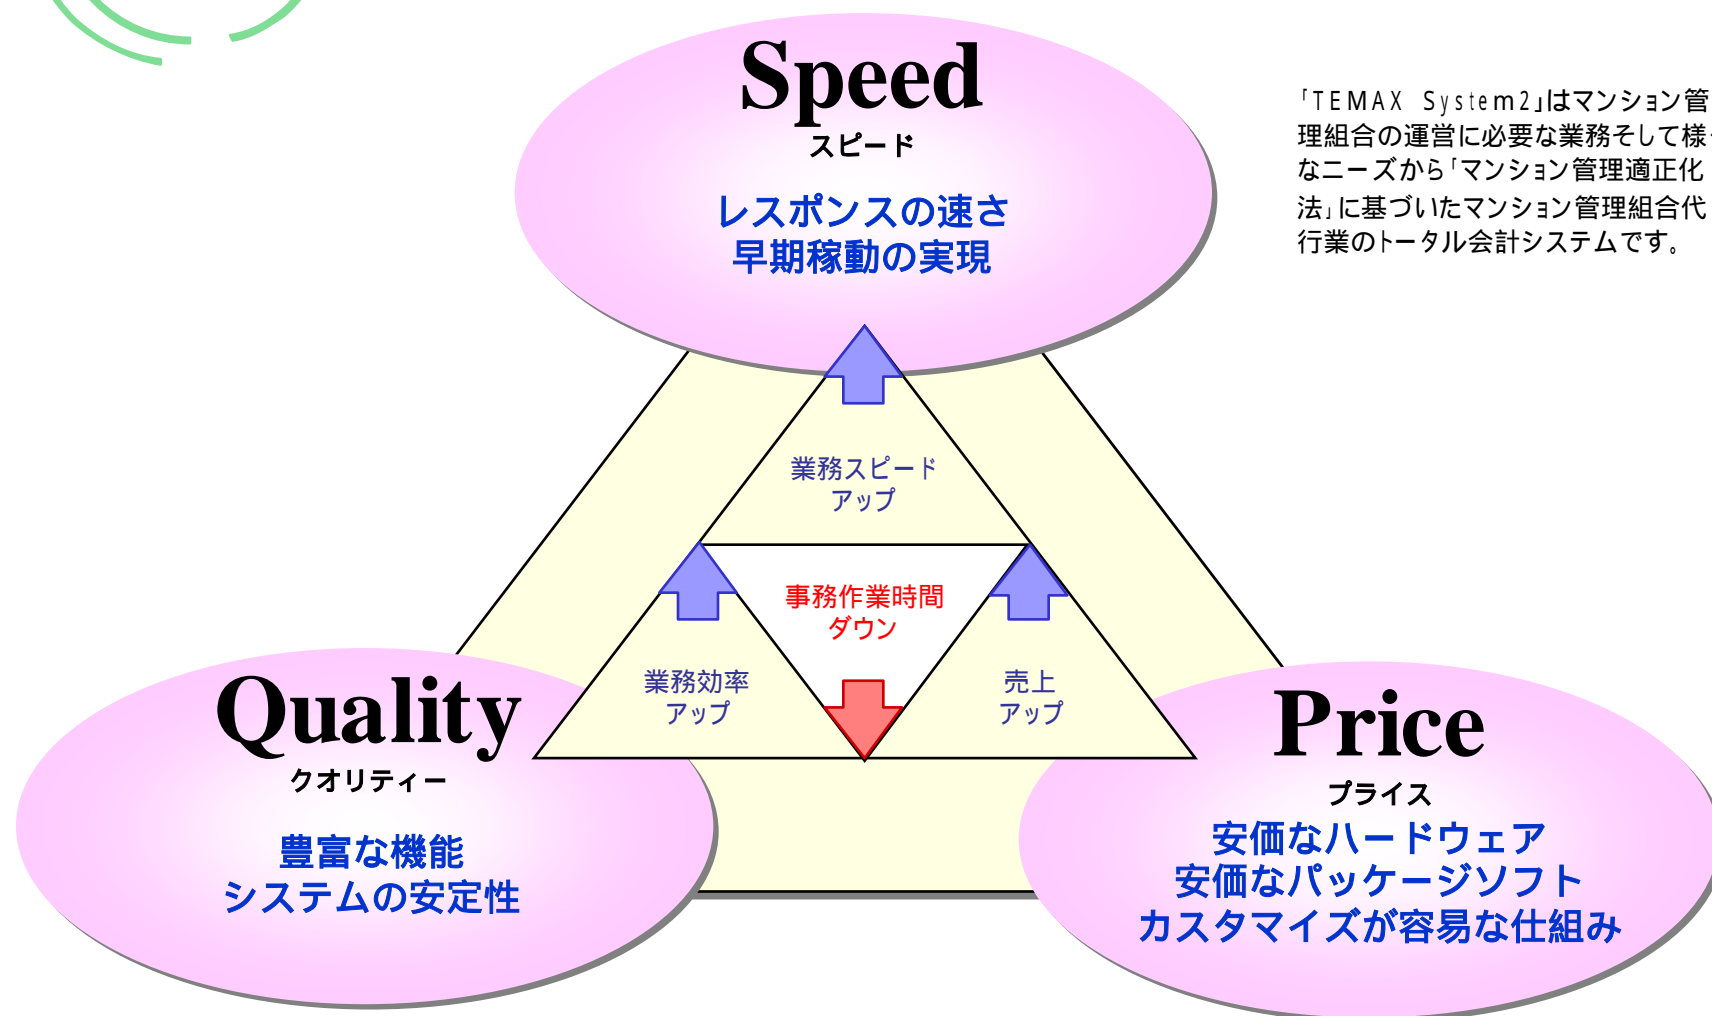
Speed
スピード
レスポンスの速さ
早期稼動の実現

「TEMAX System2」はマンション管理組合の運営に必要な業務そして様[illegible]なニーズから「マンション管理適正化法」に基づいたマンション管理組合代行業のトータル会計システムです。

業務スピード
アップ

事務作業時間
ダウン

業務効率
アップ

売上
アップ

Quality
クオリティー
豊富な機能
システムの安定性

Price
プライス
安価なハードウェア
安価なパッケージソフト
カスタマイズが容易な仕組み